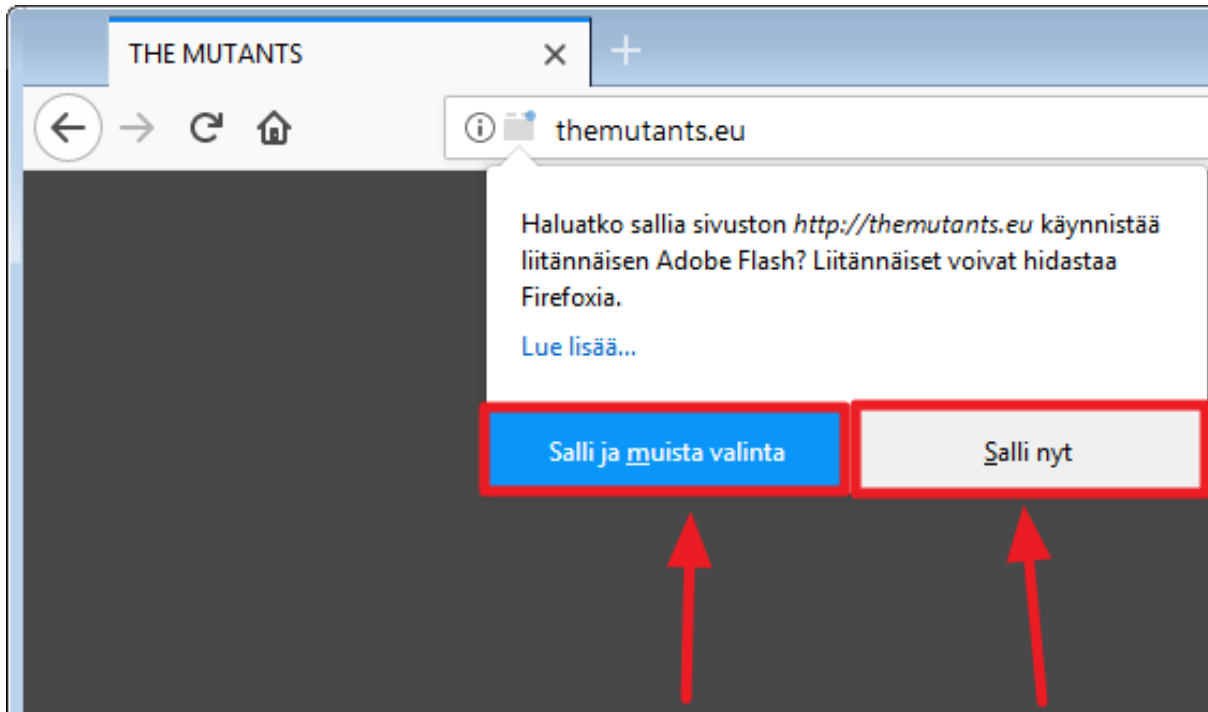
THE MUTANTS

themutants.eu

Haluatko sallia sivuston http://themutants.eu käynnistää liitännäisen Adobe Flash? Liitännäiset voivat hidastaa Firefoxia.

Lue lisää...

Salli ja muista valinta

Salli nyt